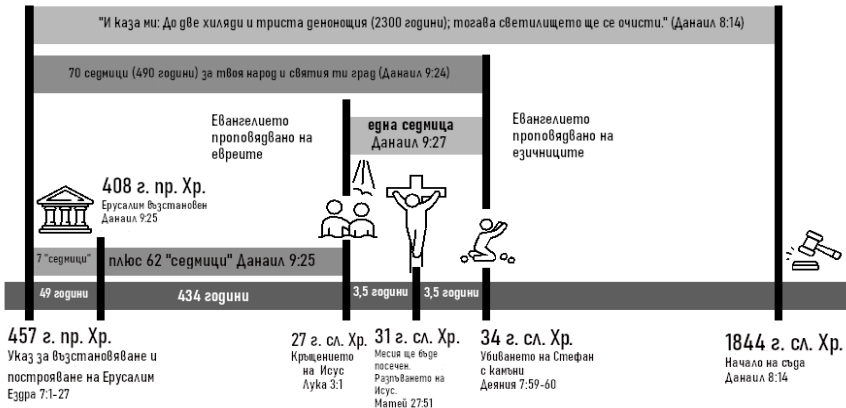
"И каза ми: До две хиляди и триста денонощия (2300 години); тогава светилището ще се очисти." (Даниил 8:14)

70 седмици (490 години) за твоя народ и святия ти град (Даниил 9:24)

Евангелието проповядвано на евреите

една седмица
Даниил 9:27

Евангелието проповядвано на езичниците

408 г. пр. Хр.
Ерусалим възстановен
Даниил 9:25

7 "седмици"

плюс 62 "седмици" Даниил 9:25

49 години

434 години

3,5 години

3,5 години

457 г. пр. Хр.
Указ за възстановяване и построяване на Ерусалим
Ездра 7:1-27

27 г. сл. Хр.
Кръщението на Исус
Лука 3:1

31 г. сл. Хр.
Месия ще бъде посечен.
Разкъсването на Исус.
Матей 27:51

34 г. сл. Хр.
Убиването на Стефан с камъни
Деяния 7:59-60

1844 г. сл. Хр.
Начало на съда
Даниил 8:14